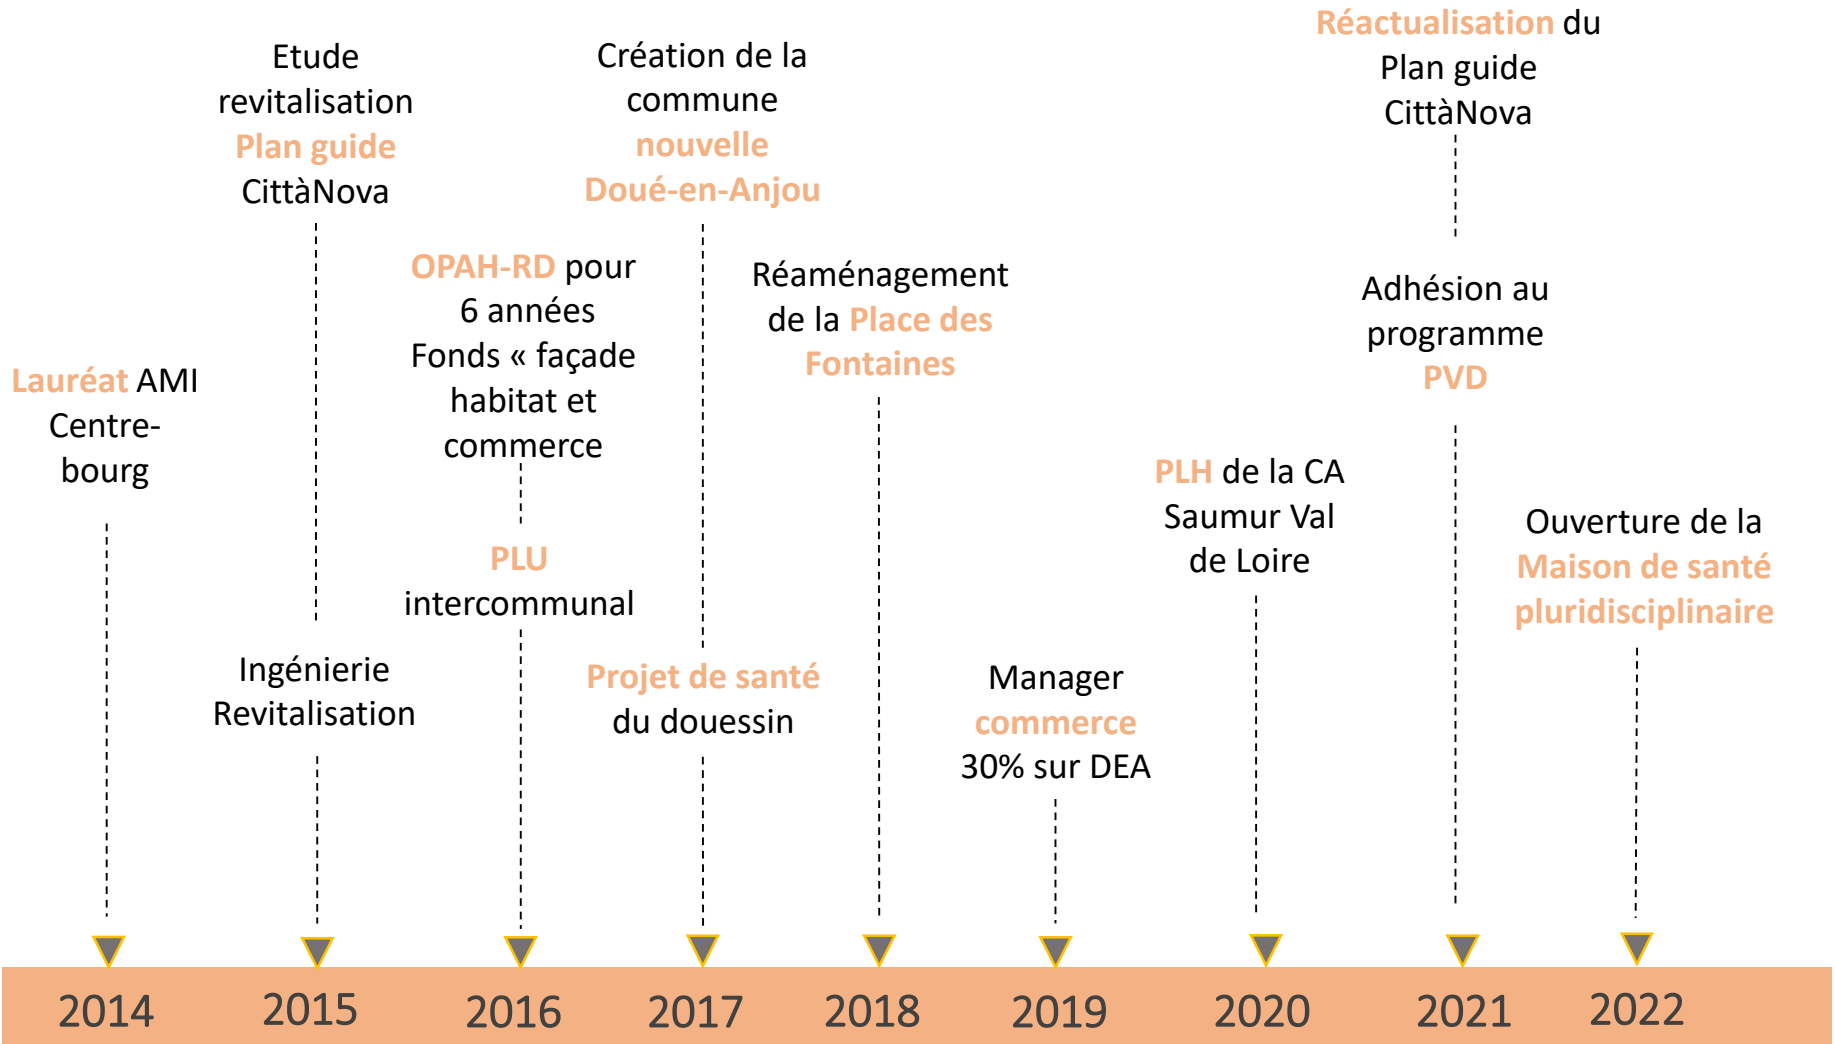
Etude revitalisation Plan guide CittàNova

Création de la commune nouvelle Doué-en-Anjou

Réactualisation du Plan guide CittàNova

OPAH-RD pour 6 années Fonds « façade habitat et commerce

Réaménagement de la Place des Fontaines

Adhésion au programme PVD

Lauréat AMI Centre-bourg

PLH de la CA Saumur Val de Loire

Ouverture de la Maison de santé pluridisciplinaire

PLU intercommunal

Ingénierie Revitalisation

Projet de santé du douessin

Manager commerce 30% sur DEA

2014 2015 2016 2017 2018 2019 2020 2021 2022